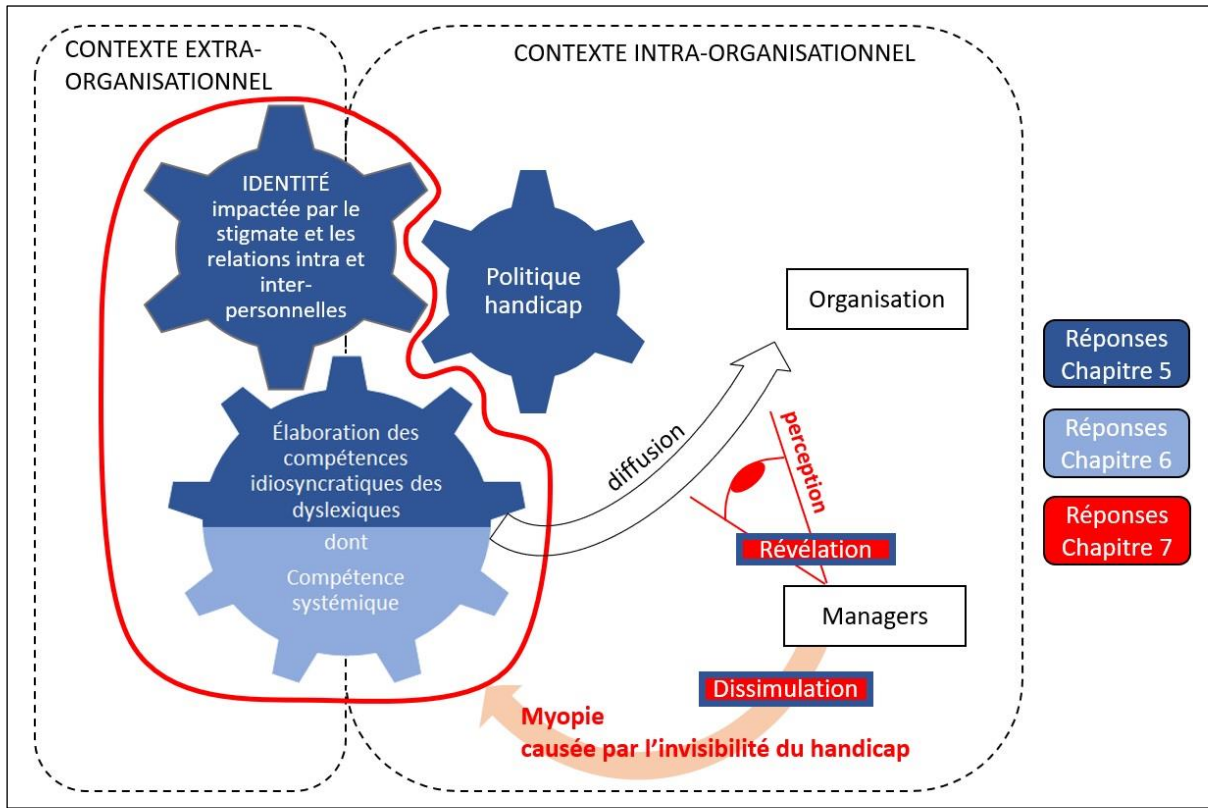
CONTEXTE EXTRA-ORGANISATIONNEL

CONTEXTE INTRA-ORGANISATIONNEL

IDENTITÉ impactée par le stigmate et les relations intra et inter-personnelles

Politique handicap

Organisation

Réponses Chapitre 5

Réponses Chapitre 6

Réponses Chapitre 7

Élaboration des compétences idiosyncratiques des dyslexiques

dont

Compétence systémique

diffusion

perception

Révélation

Managers

Dissimulation

Myopie causée par l'invisibilité du handicap